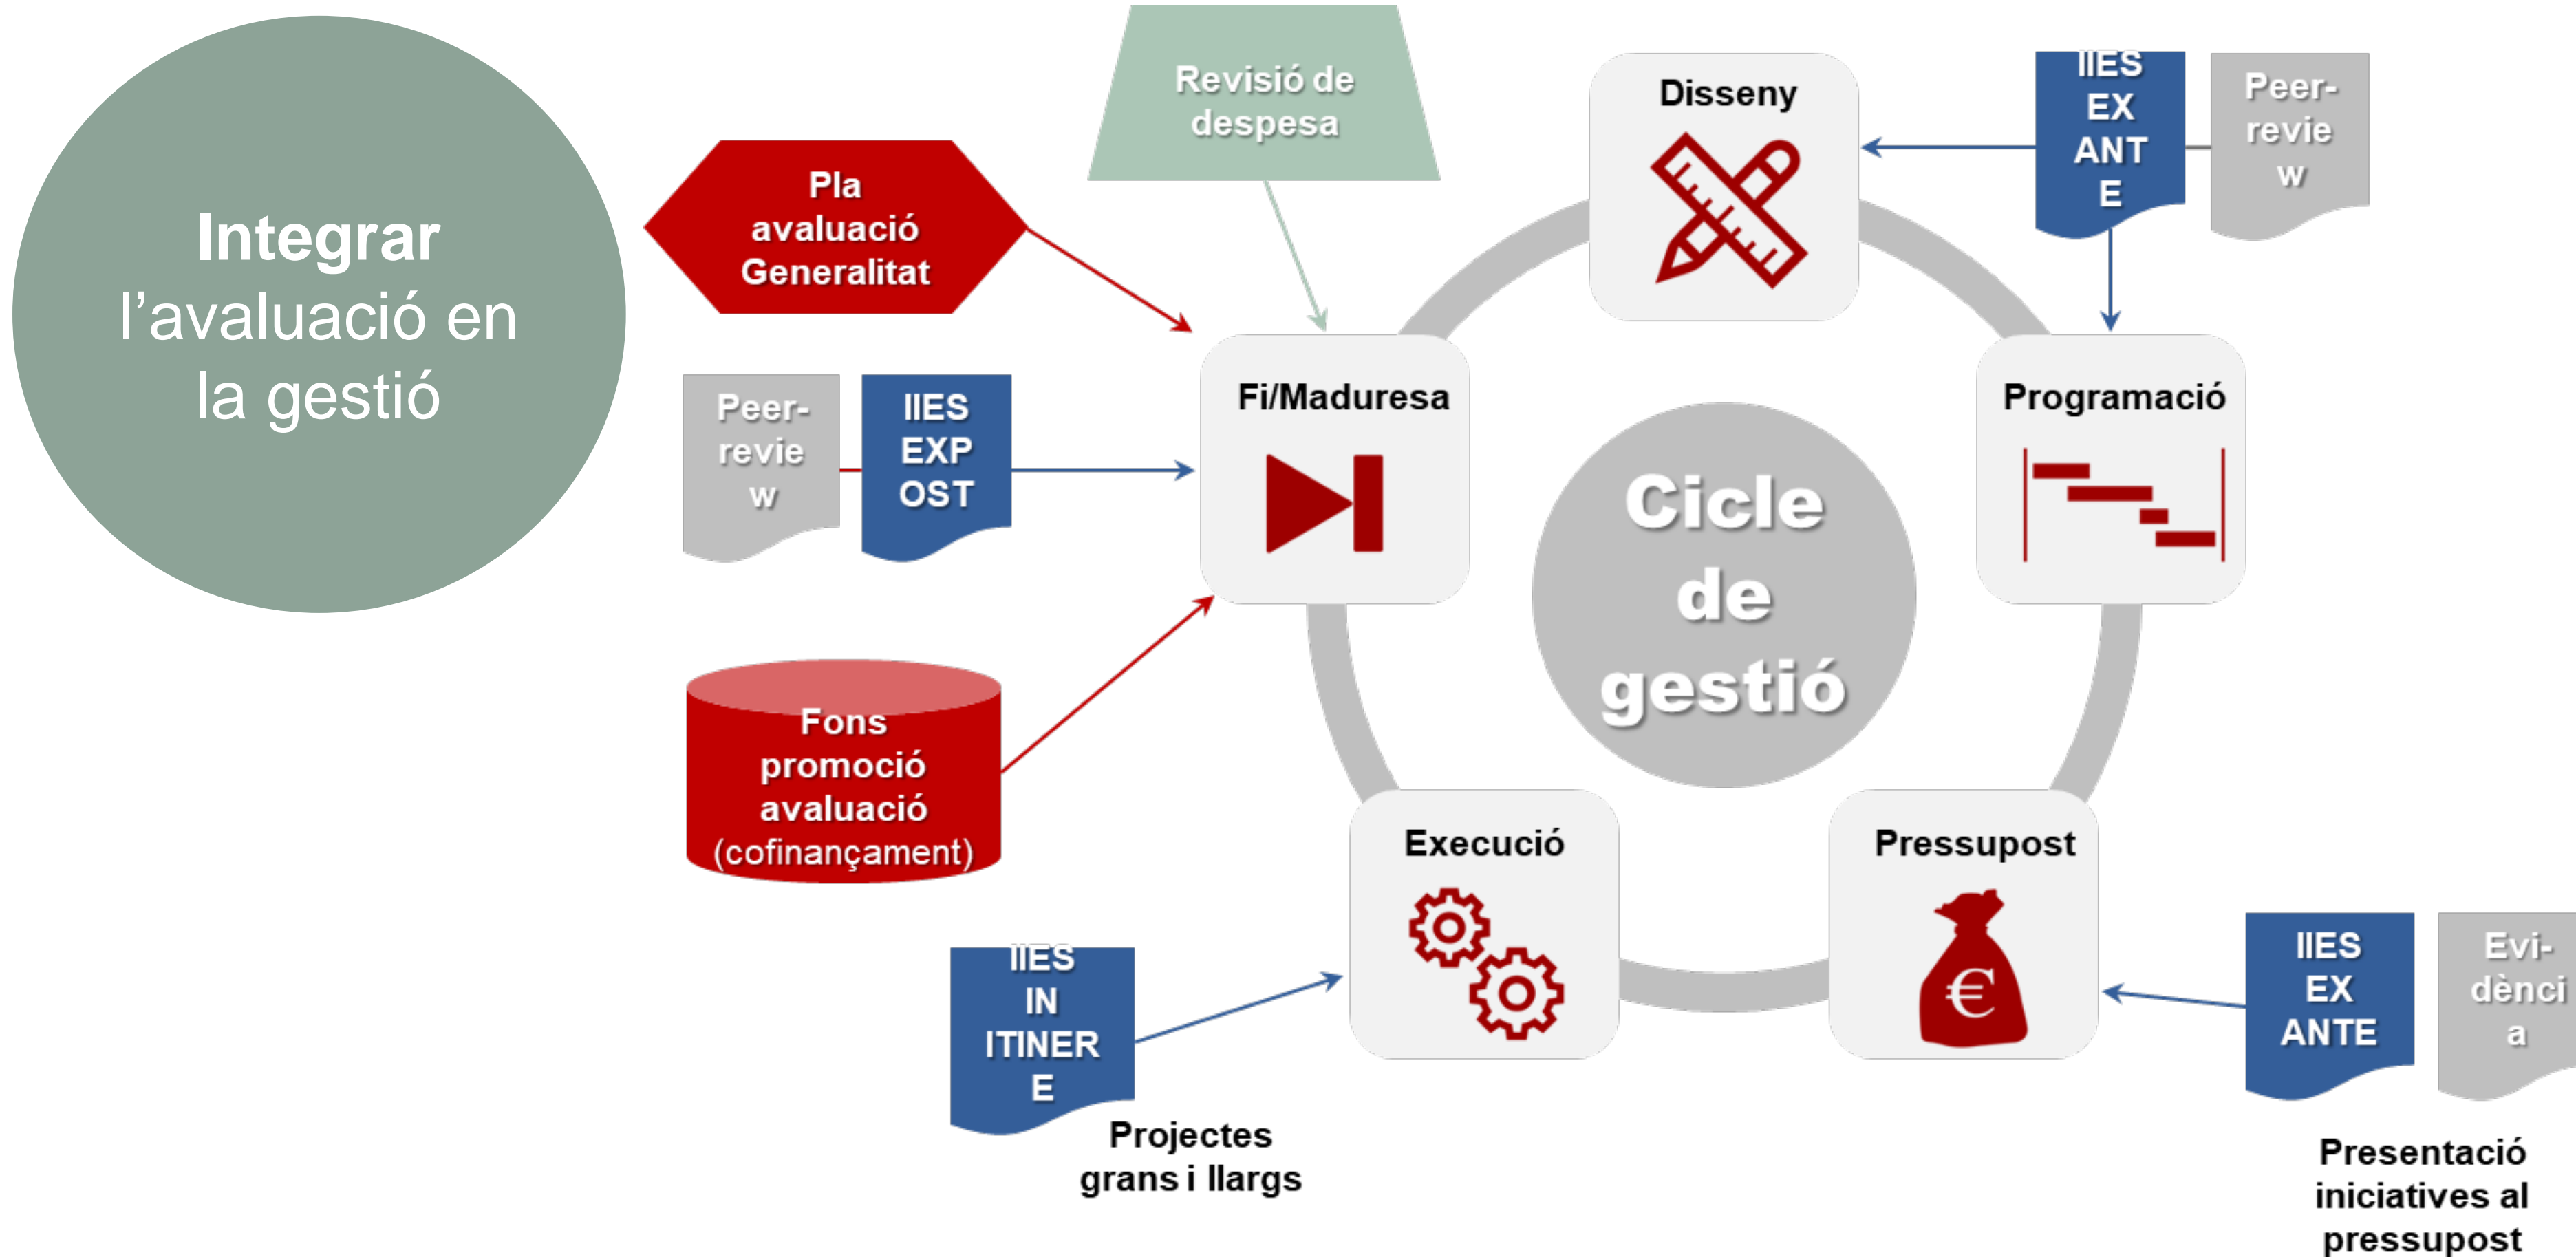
Integrar l'avaluació en la gestió

Pla avaluació Generalitat

Revisió de despesa

Disseny

IIES EX ANT E

Peer-revie w

Peer-revie w

IIES EXP OST

Fi/Maduresa

Cicle de gestió

Programació

Fons promoció avaluació (cofinançament)

Execució

Pressupost

IIES IN ITINER E

Projectes grans i llargs

IIES EX ANTE

Evi-dènci a

Presentació iniciatives al pressupost